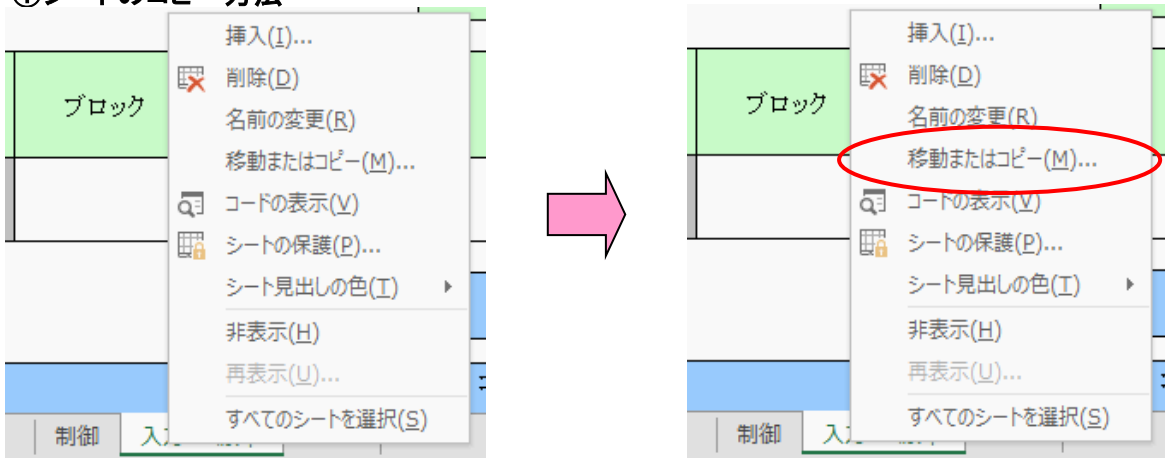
①シートのコピー方法

ブロック

挿入(I)...
削除(D)
名前の変更(R)
移動またはコピー(M)...
コードの表示(V)
シートの保護(P)...
シート見出しの色(T)
非表示(H)
再表示(U)...
すべてのシートを選択(S)

制御 入力

ブロック

挿入(I)...
削除(D)
名前の変更(R)
移動またはコピー(M)...
コードの表示(V)
シートの保護(P)...
シート見出しの色(T)
非表示(H)
再表示(U)...
すべてのシートを選択(S)

制御 入力